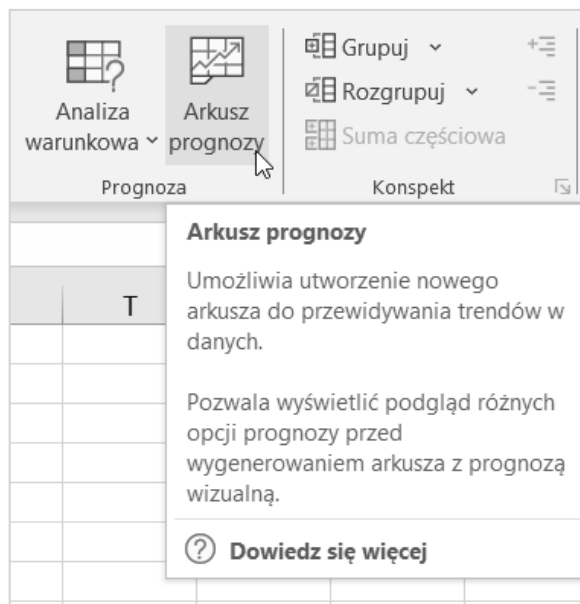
Analiza warunkowa

Arkusz prognozy

Grupuj

Rozgrupuj

Suma częściowa

Prognoza

Konspekt

T

Arkusz prognozy

Umożliwia utworzenie nowego arkusza do przewidywania trendów w danych.

Pozwala wyświetlić podgląd różnych opcji prognozy przed wygenerowaniem arkusza z prognozą wizualną.

Dowiedz się więcej